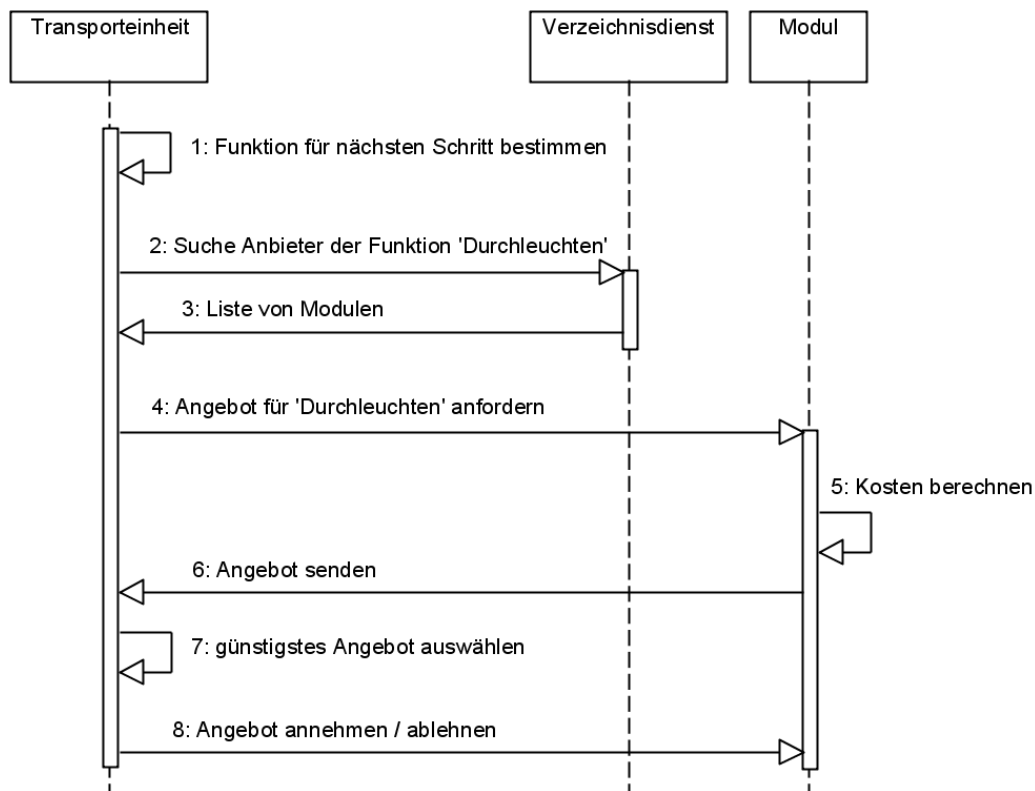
Transporteinheit

Verzeichnisdienst

Modul

1: Funktion für nächsten Schritt bestimmen

2: Suche Anbieter der Funktion 'Durchleuchten'

3: Liste von Modulen

4: Angebot für 'Durchleuchten' anfordern

5: Kosten berechnen

6: Angebot senden

7: günstigstes Angebot auswählen

8: Angebot annehmen / ablehnen